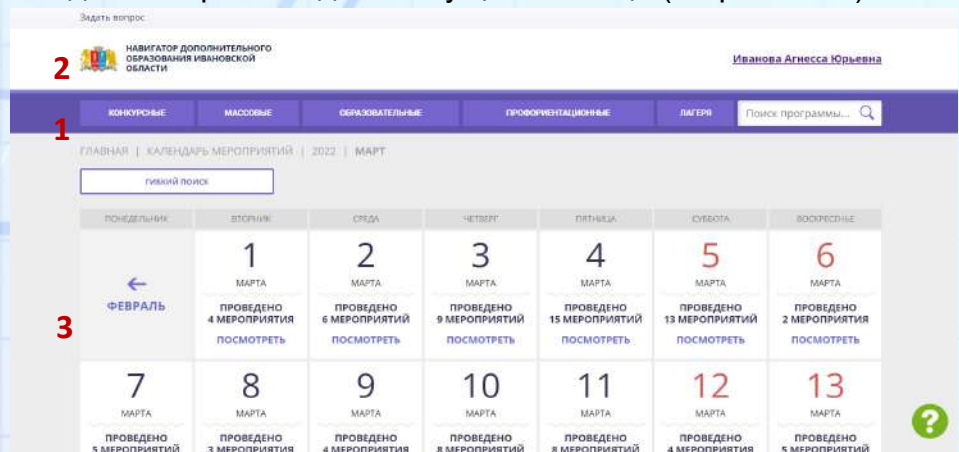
Задать вопрос

НАВИГАТОР ДОПОЛНИТЕЛЬНОГО ОБРАЗОВАНИЯ ИВАНОВСКОЙ ОБЛАСТИ

2

Иванова Агнесса Юрьевна

КОНКУРСНЫЕ | МАССОВЫЕ | ОБРАЗОВАТЕЛЬНЫЕ | ПРОФОРИЕНТАЦИОННЫЕ | ЛАГЕРЯ | Поиск программы...

1

ГЛАВНАЯ | КАЛЕНДАРЬ МЕРОПРИЯТИЙ | 2022 | МАРТ

гибкий поиск

3

| ПОНЕДЕЛЬНИК | ВТОРНИК | СРЕДА | ЧЕТВЕРГ | ПЯТНИЦА | СУББОТА | ВОСКРЕСЕНЬЕ |
|---|---|---|---|---|---|---|
| ← ФЕВРАЛЬ | 1 МАРТА ПРОВЕДЕНО 4 МЕРОПРИЯТИЯ ПОСМОТРЕТЬ | 2 МАРТА ПРОВЕДЕНО 6 МЕРОПРИЯТИЙ ПОСМОТРЕТЬ | 3 МАРТА ПРОВЕДЕНО 9 МЕРОПРИЯТИЙ ПОСМОТРЕТЬ | 4 МАРТА ПРОВЕДЕНО 15 МЕРОПРИЯТИЙ ПОСМОТРЕТЬ | 5 МАРТА ПРОВЕДЕНО 13 МЕРОПРИЯТИЙ ПОСМОТРЕТЬ | 6 МАРТА ПРОВЕДЕНО 2 МЕРОПРИЯТИЯ ПОСМОТРЕТЬ |
| 7 МАРТА ПРОВЕДЕНО 5 МЕРОПРИЯТИЙ | 8 МАРТА ПРОВЕДЕНО 3 МЕРОПРИЯТИЯ | 9 МАРТА ПРОВЕДЕНО 4 МЕРОПРИЯТИЯ | 10 МАРТА ПРОВЕДЕНО 8 МЕРОПРИЯТИЙ | 11 МАРТА ПРОВЕДЕНО 8 МЕРОПРИЯТИЙ | 12 МАРТА ПРОВЕДЕНО 4 МЕРОПРИЯТИЯ | 13 МАРТА ПРОВЕДЕНО 5 МЕРОПРИЯТИЙ |

?